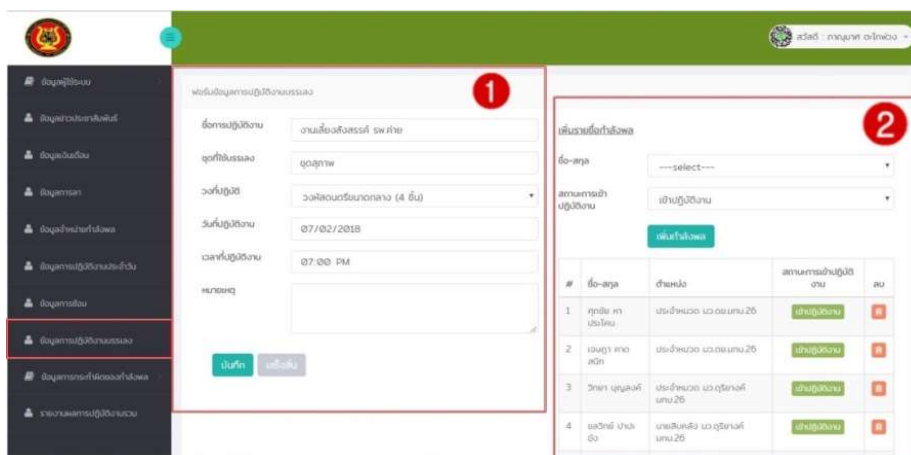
สวัสดี : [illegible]

ข้อมูลผู้ใช้ระบบ
ข้อมูลข่าวประชาสัมพันธ์
ข้อมูลเงินเดือน
ข้อมูลการลา
ข้อมูลจำหน่ายกำลังพล
ข้อมูลการปฏิบัติงานประจำวัน
ข้อมูลการซ้อม
ข้อมูลการปฏิบัติงานบรรเลง
ข้อมูลการกระทำผิดของกำลังพล
รายงานผลการปฏิบัติงานรวม

1

ฟอร์มข้อมูลการปฏิบัติงานบรรเลง

| | |
|---|---|
| ชื่อการปฏิบัติงาน | งานเลี้ยงสังสรรค์ รพ.ค่าย |
| ชุดที่ใช้บรรเลง | ชุดสุภาพ |
| วงที่ปฏิบัติ | วงหัสดนตรีขนาดกลาง (4 ชิ้น) |
| วันที่ปฏิบัติงาน | 07/02/2018 |
| เวลาที่ปฏิบัติงาน | 07:00 PM |
| หมายเหตุ | |

บันทึก เริ่มใหม่

2

เพิ่มรายชื่อกำลังพล

ชื่อ-สกุล ---select---

สถานะการเข้าปฏิบัติงาน เข้าปฏิบัติงาน

เพิ่มกำลังพล

| # | ชื่อ-สกุล | ตำแหน่ง | สถานะการเข้าปฏิบัติงาน | ลบ |
|---|---|---|---|---|
| 1 | ศุภชัย หาประโคน | ประจำหมวด มว.ดย.มทบ.26 | เข้าปฏิบัติงาน | |
| 2 | เจนฤา คาดสนิท | ประจำหมวด มว.ดย.มทบ.26 | เข้าปฏิบัติงาน | |
| 3 | วิทยา บุญลงค์ | ประจำหมวด มว.ดุริยางค์ มทบ.26 | เข้าปฏิบัติงาน | |
| 4 | ชลวิทย์ ปานยัง | นายสิบหลัง มว.ดุริยางค์ มทบ.26 | เข้าปฏิบัติงาน | |